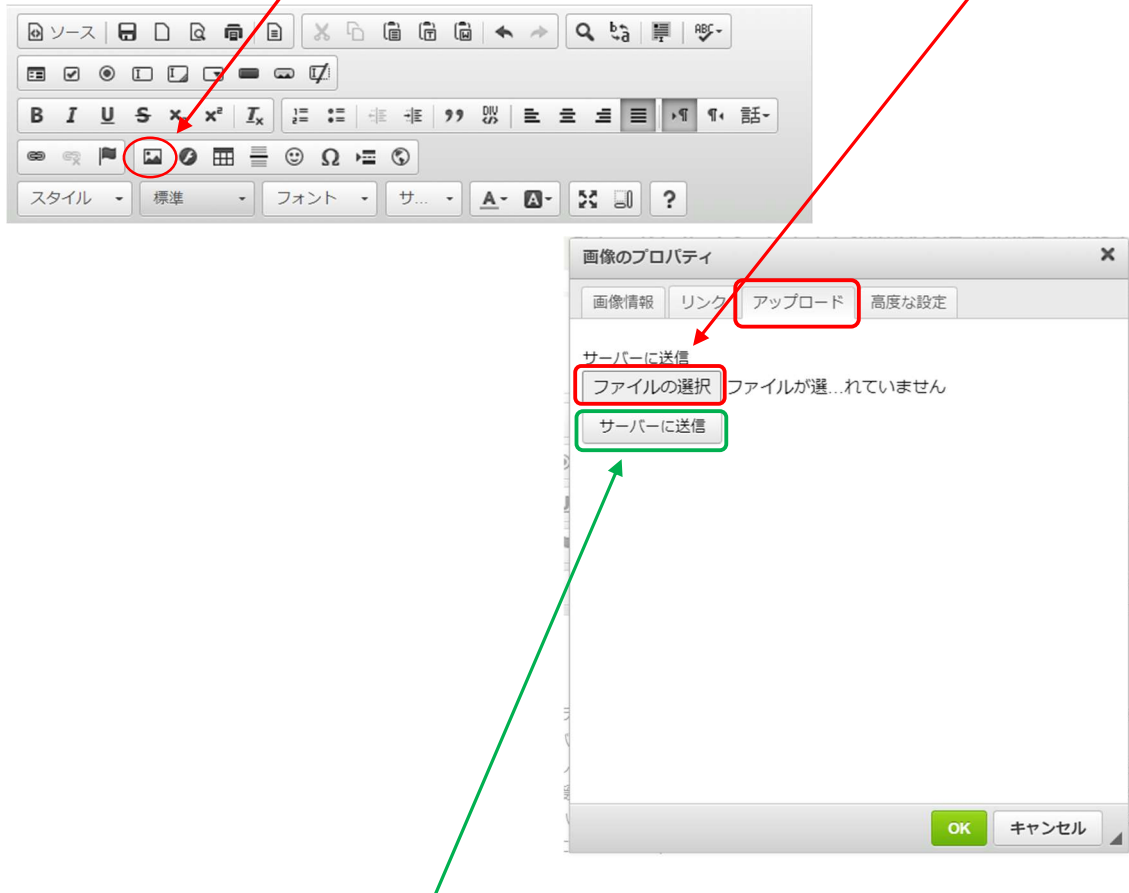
ソース

B I U S $x_2$ $x^2$ $I_x$

DIV

¶ 話

スタイル 標準 フォント サ... A A ?

画像のプロパティ ×

画像情報 リンク アップロード 高度な設定

サーバーに送信

ファイルの選択 ファイルが選...れていません

サーバーに送信

OK キャンセル